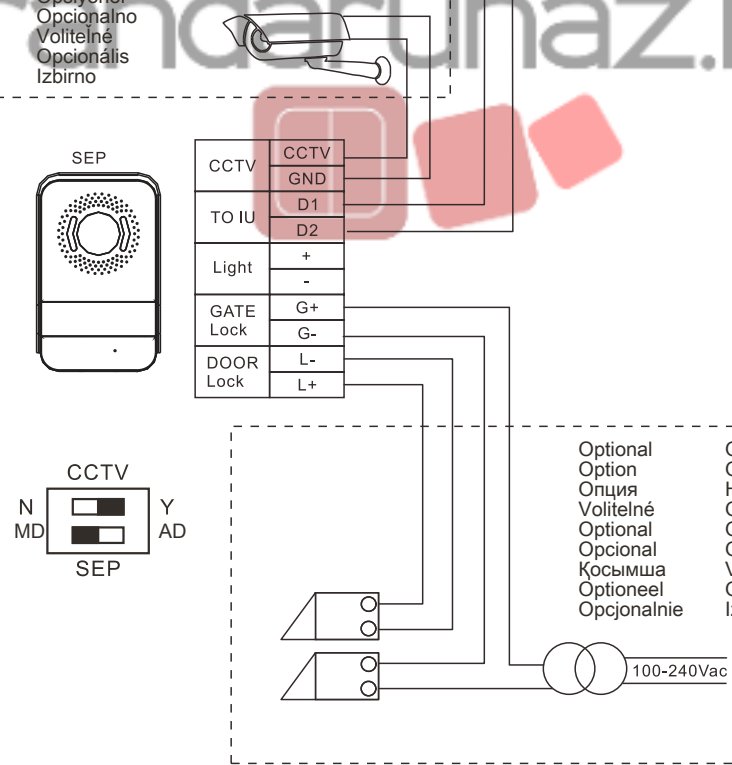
Opsiyonel
Opcionalno
Volitelné
Opcionális
Izbirno

SEP

| CCTV | CCTV |
|---|---|
| | GND |
| TO IU | D1 |
| | D2 |
| Light | + |
| | - |
| GATE Lock | G+ |
| | G- |
| DOOR Lock | L- |
| | L+ |

CCTV
N Y
MD AD
SEP

Optional
Option
Опция
Volitelné
Optional
Opcional
Қосымша
Optioneel
Opcjonalnie

100-240Vac